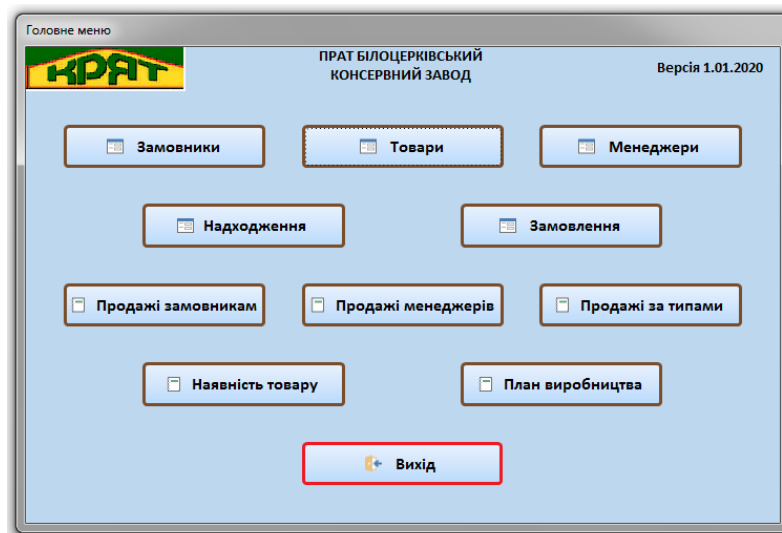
Головне меню

КРАТ

ПРАТ БІЛОЦЕРКІВСЬКИЙ КОНСЕРВНИЙ ЗАВОД

Версія 1.01.2020

Замовники

Товари

Менеджери

Надходження

Замовлення

Продажі замовникам

Продажі менеджерів

Продажі за типами

Наявність товару

План виробництва

Вихід